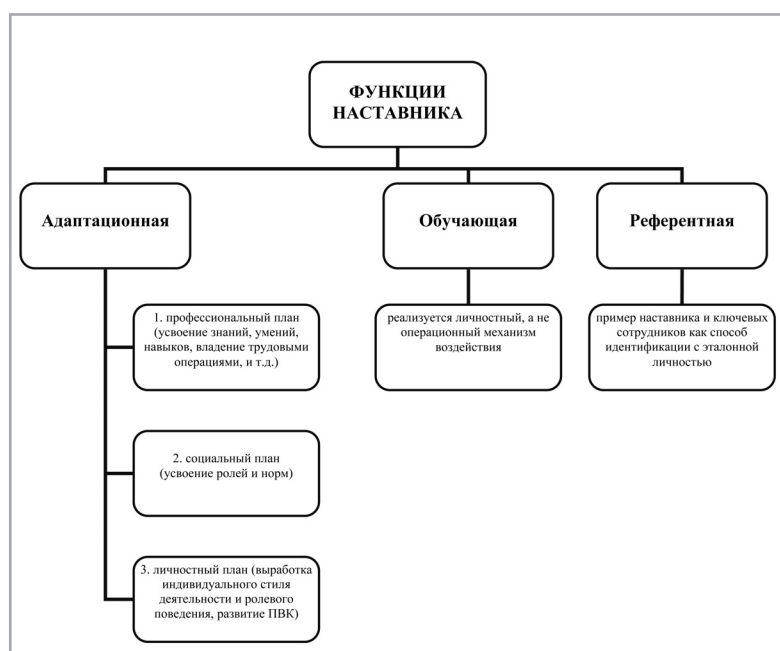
ФУНКЦИИ НАСТАВНИКА

Адаптационная

Обучающая

Референтная

1. профессиональный план (усвоение знаний, умений, навыков, владение трудовыми операциями, и т.д.)

2. социальный план (усвоение ролей и норм)

3. личностный план (выработка индивидуального стиля деятельности и ролевого поведения, развитие ПВК)

реализуется личностный, а не операционный механизм воздействия

пример наставника и ключевых сотрудников как способ идентификации с эталонной личностью